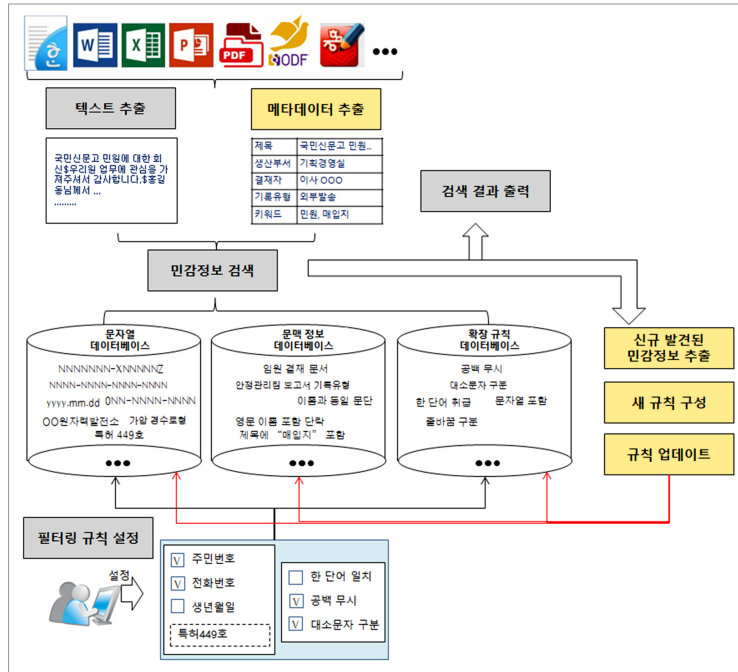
한 W X P PDF ODF •••

텍스트 추출

메타데이터 추출

국민신문고 민원에 대한 회신$우리원 업무에 관심을 가져주셔서 감사합니다.$홍길동님께서 ...
.........

| 제목 | 국민신문고 민원.. |
|---|---|
| 생산부서 | 기획경영실 |
| 결재자 | 이사 OOO |
| 기록유형 | 외부발송 |
| 키워드 | 민원, 매입지 |

검색 결과 출력

민감정보 검색

문자열 데이터베이스
NNNNNNN-XNNNNNZ
NNNN-NNNN-NNNN-NNNN
yyyy.mm.dd 0NN-NNNN-NNNN
OO원자력발전소 가압 경수로형
특허 449호
•••

문맥 정보 데이터베이스
임원 결재 문서
안정관리팀 보고서 기록유형
이름과 동일 문단
영문 이름 포함 단락
제목에 "매입지" 포함
•••

확장 규칙 데이터베이스
공백 무시
대소문자 구분
한 단어 취급 문자열 포함
줄바꿈 구분
•••

신규 발견된 민감정보 추출

새 규칙 구성

규칙 업데이트

필터링 규칙 설정

설정

V 주민번호
V 전화번호
생년월일
특허449호

한 단어 일치
V 공백 무시
V 대소문자 구분